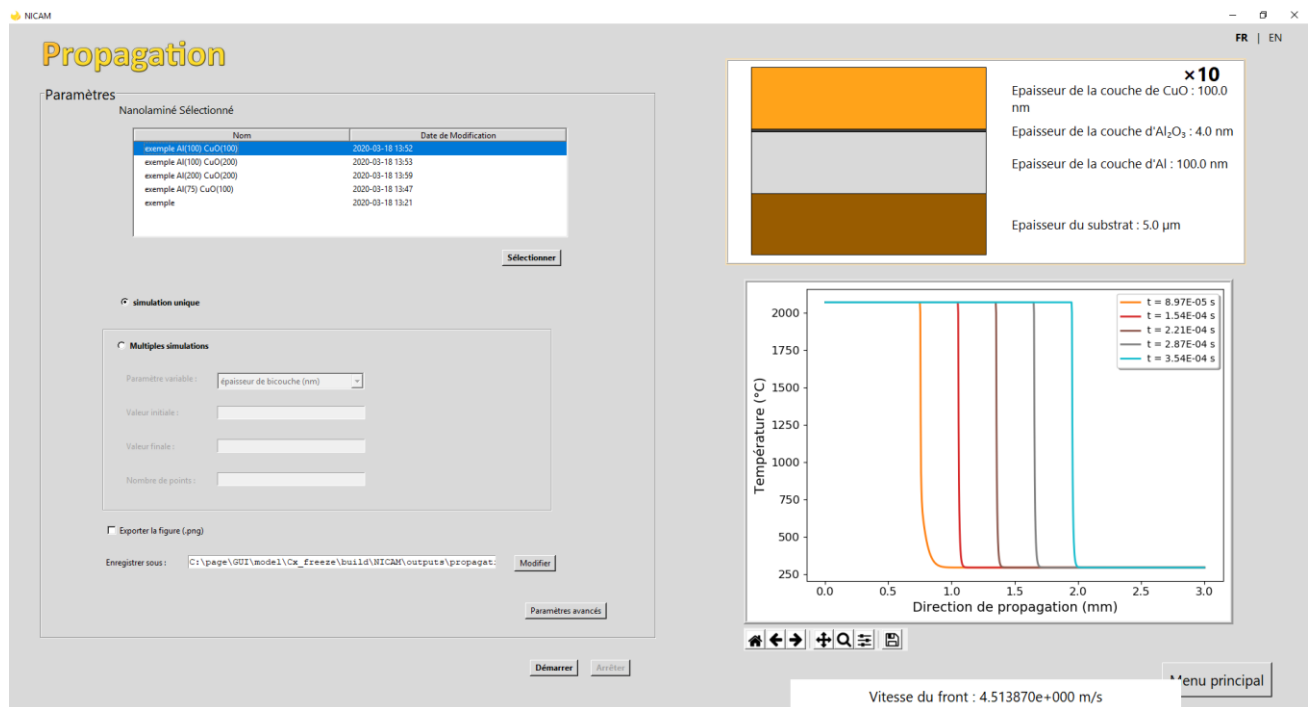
NICAM

FR | EN

Propagation

Paramètres

Nanolaminé Sélectionné

| Nom | Date de Modification |
|---|---|
| exemple Al(100) CuO(100) | 2020-03-18 13:52 |
| exemple Al(100) CuO(200) | 2020-03-18 13:53 |
| exemple Al(200) CuO(200) | 2020-03-18 13:59 |
| exemple Al(75) CuO(100) | 2020-03-18 13:47 |
| exemple | 2020-03-18 13:21 |

Sélectionner

simulation unique

Multiples simulations

Paramètre variable : épaisseur de bicouche (nm)

Valeur initiale :

Valeur finale :

Nombre de points :

Exporter la figure (.png)

Enregistrer sous : C:\page\GUI\model\Cx_freeze\build\NICAM\outputs\propagat

Modifier

Paramètres avancés

Démarrer Arrêter

×10

Epaisseur de la couche de CuO : 100.0 nm

Epaisseur de la couche d'$Al_2O_3$ : 4.0 nm

Epaisseur de la couche d'Al : 100.0 nm

Epaisseur du substrat : 5.0 µm

t = 8.97E-05 s
t = 1.54E-04 s
t = 2.21E-04 s
t = 2.87E-04 s
t = 3.54E-04 s

Température (°C)

2000
1750
1500
1250
1000
750
500
250

0.0 0.5 1.0 1.5 2.0 2.5 3.0

Direction de propagation (mm)

Menu principal

Vitesse du front : 4.513870e+000 m/s